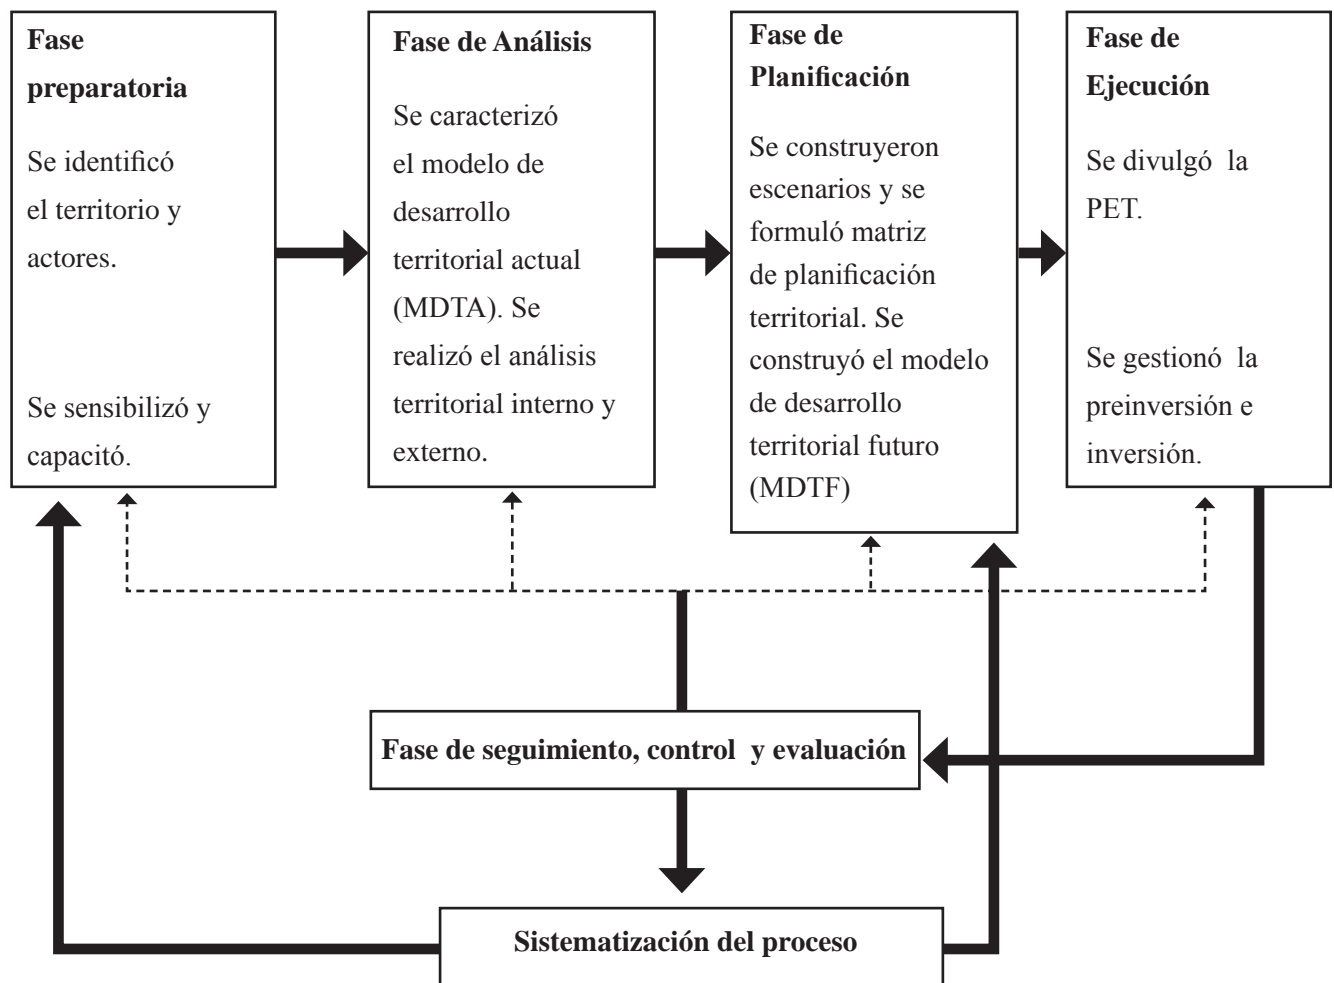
**Fase preparatoria**

Se identificó el territorio y actores.

Se sensibilizó y capacitó.

**Fase de Análisis**

Se caracterizó el modelo de desarrollo territorial actual (MDTA). Se realizó el análisis territorial interno y externo.

**Fase de Planificación**

Se construyeron escenarios y se formuló matriz de planificación territorial. Se construyó el modelo de desarrollo territorial futuro (MDTF)

**Fase de Ejecución**

Se divulgó la PET.

Se gestionó la preinversión e inversión.

**Fase de seguimiento, control y evaluación**

**Sistematización del proceso**